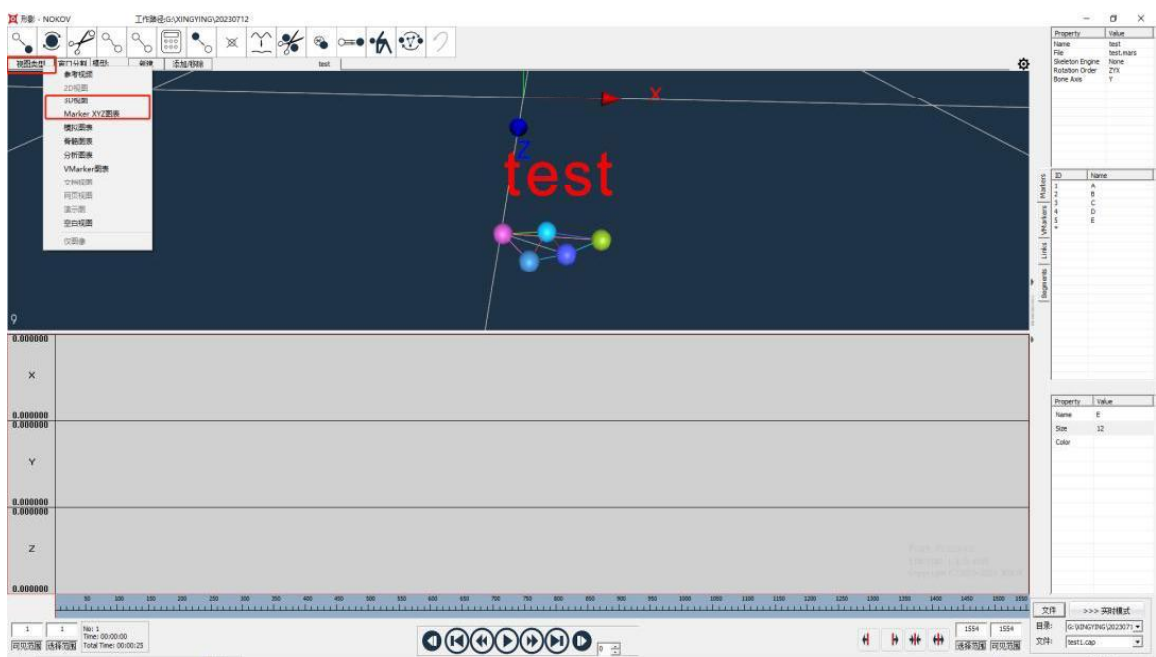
形影 - NOKOV
工作路径:G:\XINGYING\20230712

视图类型 窗口分割 播放 新建 添加/移除 test

参考视频
2D视图
3D视图
Marker XYZ图表
模拟图表
骨骼图表
分析图表
VMarker图表
文档视图
网页视图
演示图
空白视图
仪表盘

X
Z
test

| Property | Value |
|---|---|
| Name | test |
| File | test.mars |
| Skeleton Engine | None |
| Rotation Order | ZYX |
| Bone Axis | Y |

| ID | Name |
|---|---|
| 1 | A |
| 2 | B |
| 3 | C |
| 4 | D |
| 5 | E |
| * | |

Markers VMarkers Links Segments

0.000000
X
0.000000
0.000000
Y
0.000000
0.000000
Z
0.000000

| Property | Value |
|---|---|
| Name | E |
| Size | 12 |
| Color | |

50 100 150 200 250 300 350 400 450 500 550 600 650 700 750 800 850 900 950 1000 1050 1100 1150 1200 1250 1300 1350 1400 1450 1500 1550

1 1 No: 1 Time: 00:00:00 Total Time: 00:00:25
可见范围 选择范围

0

1554 1554
选择范围 可见范围

文件 >>> 实时模式
目录: G:\XINGYING\2023071
文件: test1.cap